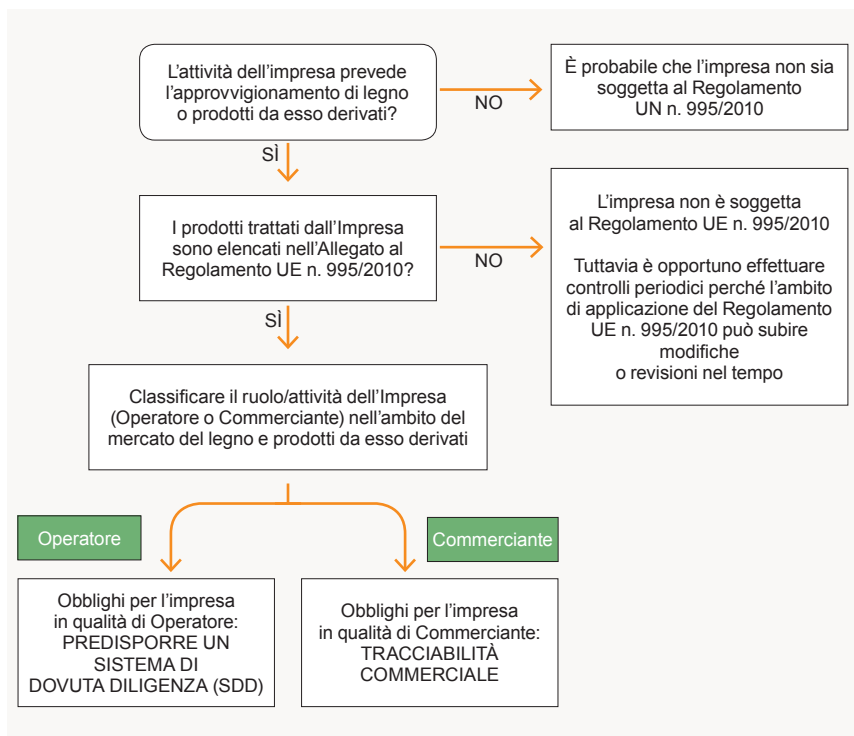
L’attività dell’impresa prevede l’approvvigionamento di legno o prodotti da esso derivati?

NO

È probabile che l’impresa non sia soggetta al Regolamento UN n. 995/2010

SÌ

I prodotti trattati dall’Impresa sono elencati nell’Allegato al Regolamento UE n. 995/2010?

NO

L’impresa non è soggetta al Regolamento UE n. 995/2010

Tuttavia è opportuno effettuare controlli periodici perché l’ambito di applicazione del Regolamento UE n. 995/2010 può subire modifiche o revisioni nel tempo

SÌ

Classificare il ruolo/attività dell’Impresa (Operatore o Commerciante) nell’ambito del mercato del legno e prodotti da esso derivati

Operatore

Commerciante

Obblighi per l’impresa in qualità di Operatore: PREDISPORRE UN SISTEMA DI DOVUTA DILIGENZA (SDD)

Obblighi per l’impresa in qualità di Commerciante: TRACCIABILITÀ COMMERCIALE